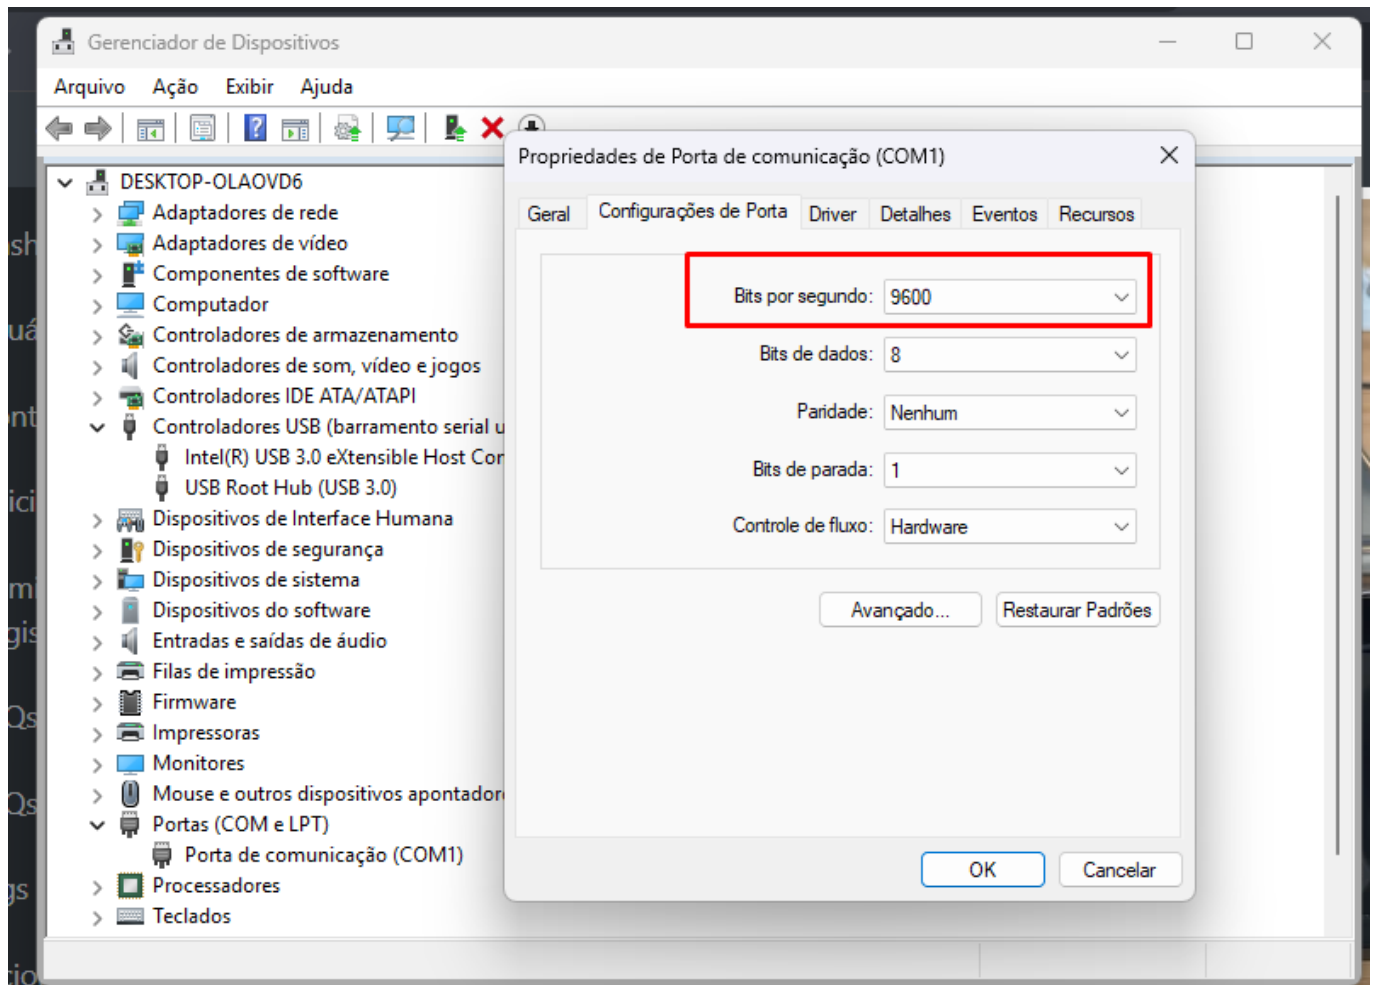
Gerenciador de Dispositivos

Arquivo Ação Exibir Ajuda

DESKTOP-OLAOVD6
Adaptadores de rede
Adaptadores de vídeo
Componentes de software
Computador
Controladores de armazenamento
Controladores de som, vídeo e jogos
Controladores IDE ATA/ATAPI
Controladores USB (barramento serial u
Intel(R) USB 3.0 eXtensible Host Cor
USB Root Hub (USB 3.0)
Dispositivos de Interface Humana
Dispositivos de segurança
Dispositivos de sistema
Dispositivos do software
Entradas e saídas de áudio
Filas de impressão
Firmware
Impressoras
Monitores
Mouse e outros dispositivos apontador
Portas (COM e LPT)
Porta de comunicação (COM1)
Processadores
Teclados

Propriedades de Porta de comunicação (COM1)

Geral | Configurações de Porta | Driver | Detalhes | Eventos | Recursos

Bits por segundo: 9600
Bits de dados: 8
Paridade: Nenhum
Bits de parada: 1
Controle de fluxo: Hardware

Avançado... Restaurar Padrões

OK Cancelar